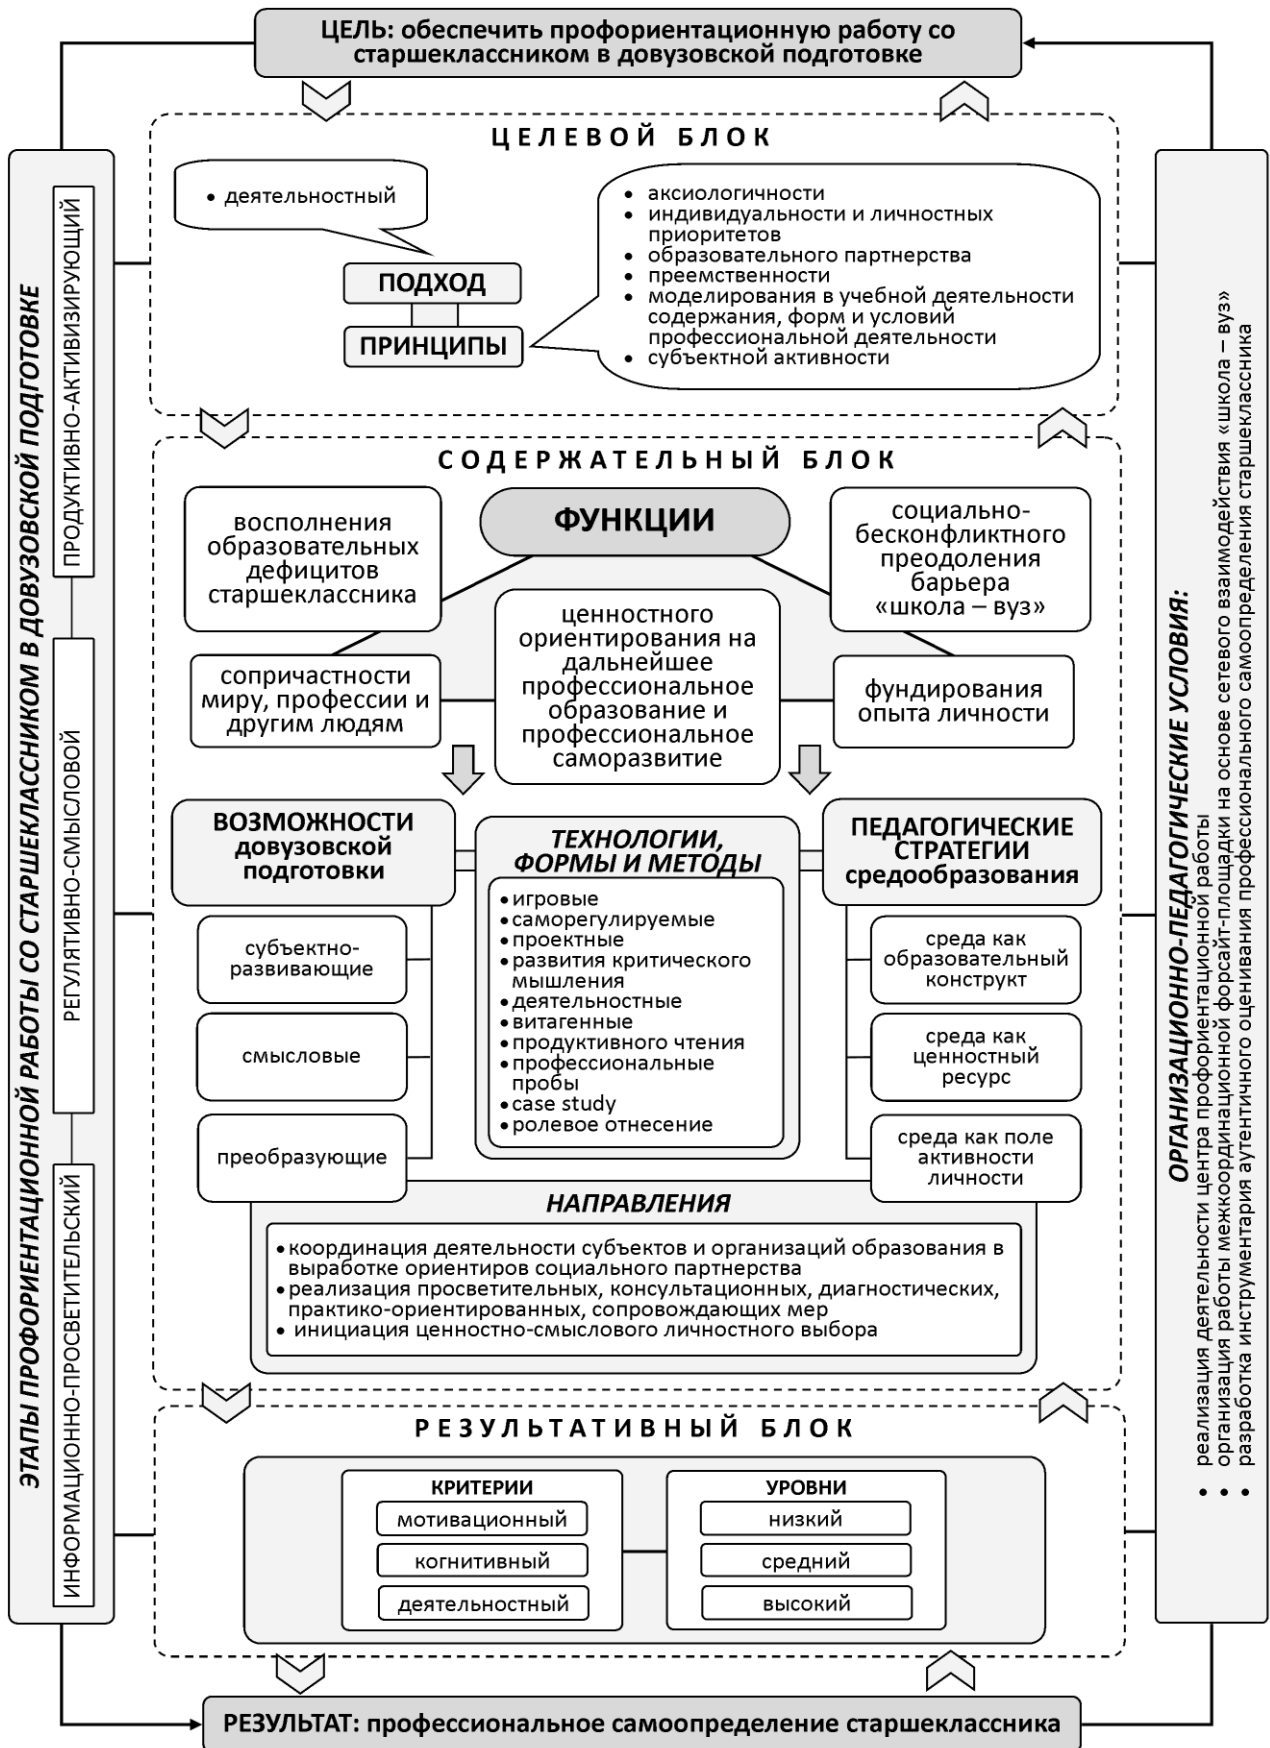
ЦЕЛЬ: обеспечить профориентационную работу со старшеклассником в довузовской подготовке

ЭТАПЫ ПРОФОРИЕНТАЦИОННОЙ РАБОТЫ СО СТАРШЕКЛАССНИКОМ В ДОВУЗОВСКОЙ ПОДГОТОВКЕ

ПРОДУКТИВНО-АКТИВИЗИРУЮЩИЙ

РЕГУЛЯТИВНО-СМЫСЛОВОЙ

ИНФОРМАЦИОННО-ПРОСВЕТИТЕЛЬСКИЙ

ЦЕЛЕВОЙ БЛОК

• деятельностный

ПОДХОД

ПРИНЦИПЫ

• аксиологичности
• индивидуальности и личностных приоритетов
• образовательного партнерства
• преемственности
• моделирования в учебной деятельности содержания, форм и условий профессиональной деятельности
• субъектной активности

СОДЕРЖАТЕЛЬНЫЙ БЛОК

ФУНКЦИИ

восполнения образовательных дефицитов старшеклассника

социально-бесконфликтного преодоления барьера «школа – вуз»

ценностного ориентирования на дальнейшее профессиональное образование и профессиональное саморазвитие

сопричастности миру, профессии и другим людям

фундирования опыта личности

ВОЗМОЖНОСТИ довузовской подготовки

субъектно-развивающие

смысловые

преобразующие

ТЕХНОЛОГИИ, ФОРМЫ И МЕТОДЫ

• игровые
• саморегулируемые
• проектные
• развития критического мышления
• деятельностные
• витагенные
• продуктивного чтения
• профессиональные пробы
• case study
• ролевое отнесение

ПЕДАГОГИЧЕСКИЕ СТРАТЕГИИ средообразования

среда как образовательный конструкт

среда как ценностный ресурс

среда как поле активности личности

НАПРАВЛЕНИЯ

• координация деятельности субъектов и организаций образования в выработке ориентиров социального партнерства
• реализация просветительских, консультационных, диагностических, практико-ориентированных, сопровождающих мер
• инициация ценностно-смыслового личностного выбора

РЕЗУЛЬТАТИВНЫЙ БЛОК

КРИТЕРИИ

мотивационный

когнитивный

деятельностный

УРОВНИ

низкий

средний

высокий

ОРГАНИЗАЦИОННО-ПЕДАГОГИЧЕСКИЕ УСЛОВИЯ:

• реализация деятельности центра профориентационной работы
• организация работы межкоординационной форсайт-площадки на основе сетевого взаимодействия «школа – вуз»
• разработка инструментария аутентичного оценивания профессионального самоопределения старшеклассника

РЕЗУЛЬТАТ: профессиональное самоопределение старшеклассника